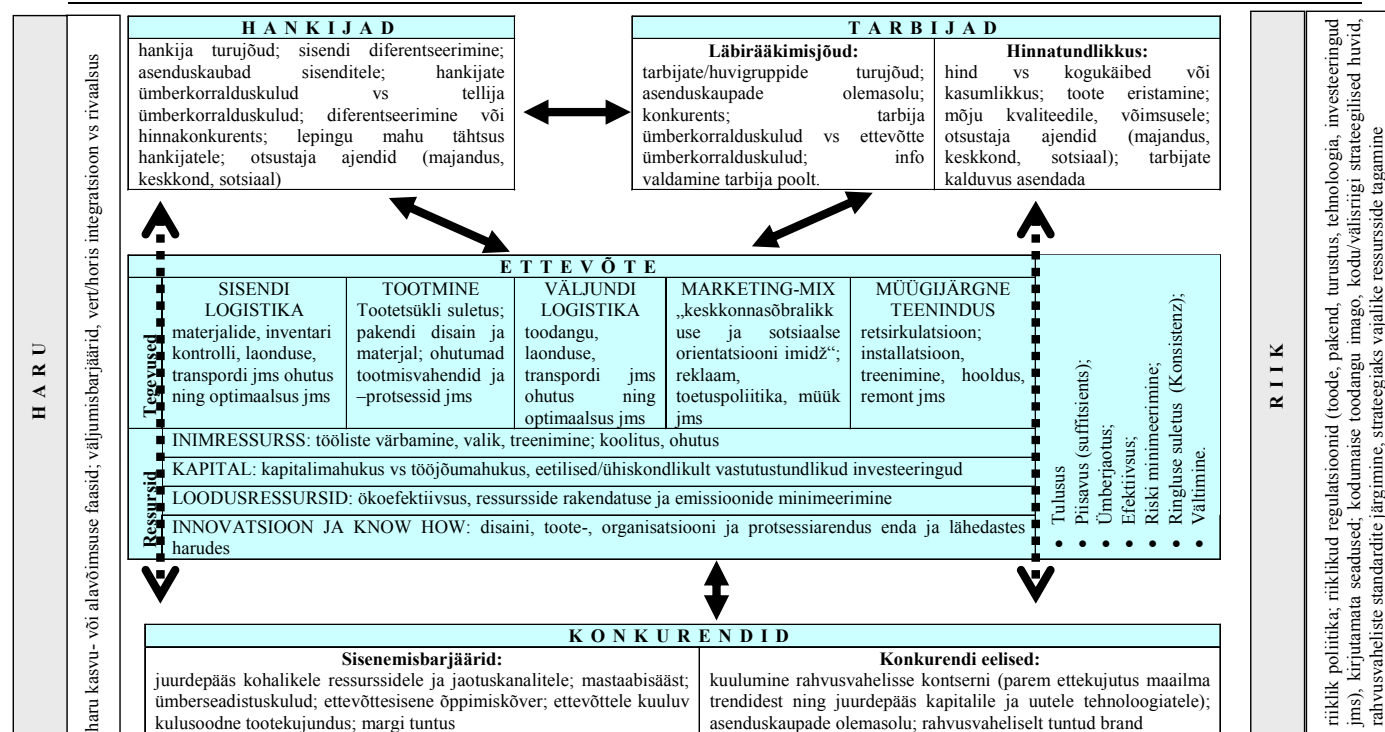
H A R U

haru kasvu- või alavõimsuse faasid; väljumisbarjäärid, vert/horis integratsioon vs rivaalsus

H A N K I J A D

hankija turujõud; sisendi diferentseerimine; asenduskaubad sisenditele; hankijate ümberkorralduskulud vs tellija ümberkorralduskulud; diferentseerimine või hinnakonkurents; lepingu mahu tähtsus hankijatele; otsustaja ajendid (majandus, keskkond, sotsiaal)

T A R B I J A D

Läbirääkimisjõud:
tarbijate/huvigruppide turujõud; asenduskaupade olemasolu; konkurents; tarbija ümberkorralduskulud vs ettevõtte ümberkorralduskulud; info valdamine tarbija poolt.

Hinnatundlikkus:
hind vs kogukäibed või kasumlikkus; toote eristamine; mõju kvaliteedile, võimsusele; otsustaja ajendid (majandus, keskkond, sotsiaal); tarbijate kalduvus asendada

E T T E V Õ T E

Tegevused

| SISENDI LOGISTIKA | TOOTMINE | VÄLJUNDI LOGISTIKA | MARKETING-MIX | MÜÜGIJÄRGNE TEENINDUS |
|---|---|---|---|---|
| materjalide, inventari kontrolli, laonduse, transpordi jms ohutus ning optimaalsus jms | Tootetsükli suletus; pakendi disain ja materjal; ohutumad tootmisvahendid ja –protsessid jms | toodangu, laonduse, transpordi jms ohutus ning optimaalsus jms | „keskkonnasõbralikkuse ja sotsiaalse orientatsiooni imidž“; reklaam, toetuspoliitika, müük jms | retsirkulatsioon; installatsioon, treenimine, hooldus, remont jms |

Ressursid

INIMRESSURSS: tööliste värbamine, valik, treenimine; koolitus, ohutus

KAPITAL: kapitalimahukus vs tööjõumahukus, eetilised/ühiskondlikult vastutustundlikud investeeringud

LOODUSRESSURSID: ökoefektiivsus, ressursside rakendatuse ja emissioonide minimeerimine

INNOVATSIOON JA KNOW HOW: disaini, toote-, organisatsiooni ja protsessiarendus enda ja lähedastes harudes

• Tulusus
• Piisavus (suffitsients);
• Ümberjaotus;
• Efektiivsus;
• Riski minimeerimine;
• Ringluse suletus (Konsistenz);
• Vältimine.

K O N K U R E N D I D

Sisenemisbarjäärid:
juurdepääs kohalikele ressurssidele ja jaotuskanalitele; mastaabisääst; ümberseadistuskulud; ettevõttesisene õppimiskõver; ettevõttele kuuluv kulusoodne tootekujundus; margi tuntus

Konkurendi eelised:
kuulumine rahvusvahelisse kontserni (parem ettekujutus maailma trendidest ning juurdepääs kapitalile ja uutele tehnoloogiatele); asenduskaupade olemasolu; rahvusvaheliselt tuntud brand

R I I K

riiklik poliitika; riiklikud regulatsioonid (toode, pakend, turustus, tehnoloogia, investeeringud jms), kirjutamata seadused; kodumaise toodangu imago, kodu/välisriigi strateegilised huvid, rahvusvaheliste standardite järgimine, strateegiaks vajalike ressursside tagamine